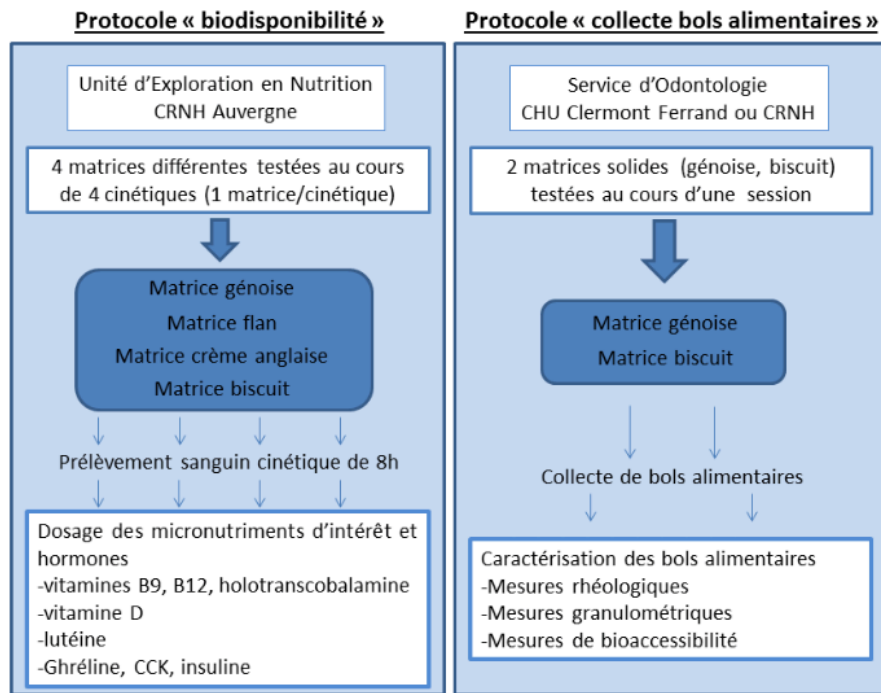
Protocole « biodisponibilité »

Unité d'Exploration en Nutrition
CRNH Auvergne

4 matrices différentes testées au cours de 4 cinétiques (1 matrice/cinétique)

Matrice génoise
Matrice flan
Matrice crème anglaise
Matrice biscuit

Prélèvement sanguin cinétique de 8h

Dosage des micronutriments d'intérêt et hormones
-vitamines B9, B12, holotranscobalamine
-vitamine D
-lutéine
-Ghréline, CCK, insuline

Protocole « collecte bols alimentaires »

Service d'Odontologie
CHU Clermont Ferrand ou CRNH

2 matrices solides (génoise, biscuit) testées au cours d'une session

Matrice génoise
Matrice biscuit

Collecte de bols alimentaires

Caractérisation des bols alimentaires
-Mesures rhéologiques
-Mesures granulométriques
-Mesures de bioaccessibilité